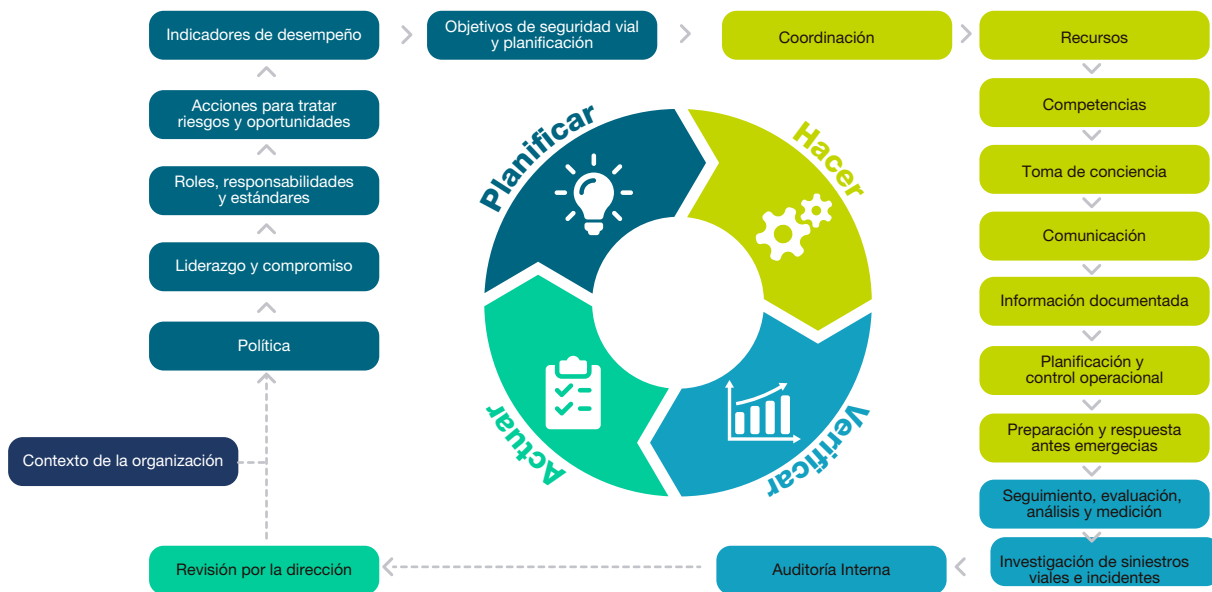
Indicadores de desempeño

Objetivos de seguridad vial y planificación

Coordinación

Recursos

Acciones para tratar riesgos y oportunidades

Competencias

Roles, responsabilidades y estándares

Toma de conciencia

Liderazgo y compromiso

Comunicación

Política

Información documentada

Planificación y control operacional

Preparación y respuesta antes emergecias

Contexto de la organización

Seguimiento, evaluación, análisis y medición

Investigación de siniestros viales e incidentes

Revisión por la dirección

Auditoría Interna

Planificar

Hacer

Verificar

Actuar